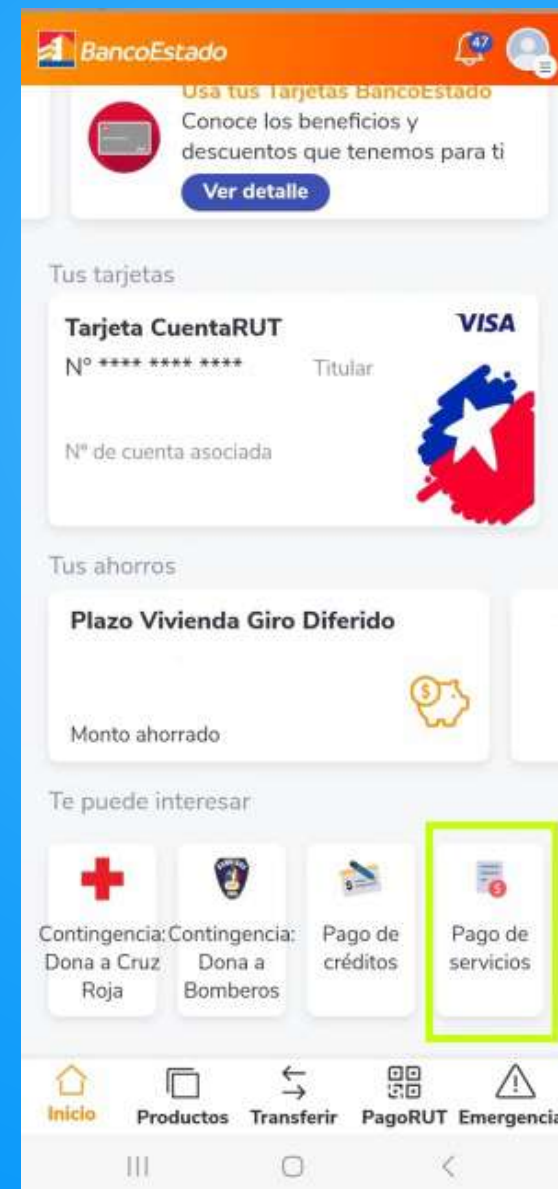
BancoEstado

47

Usa tus Tarjetas BancoEstado
Conoce los beneficios y descuentos que tenemos para ti

Ver detalle

Tus tarjetas

Tarjeta CuentaRUT
VISA
N° **** **** ****
Titular

N° de cuenta asociada

Tus ahorros

Plazo Vivienda Giro Diferido

Monto ahorrado

Te puede interesar

Contingencia: Dona a Cruz Roja

Contingencia: Dona a Bomberos

Pago de créditos

Pago de servicios

Inicio
Productos
Transferir
PagoRUT
Emergencia